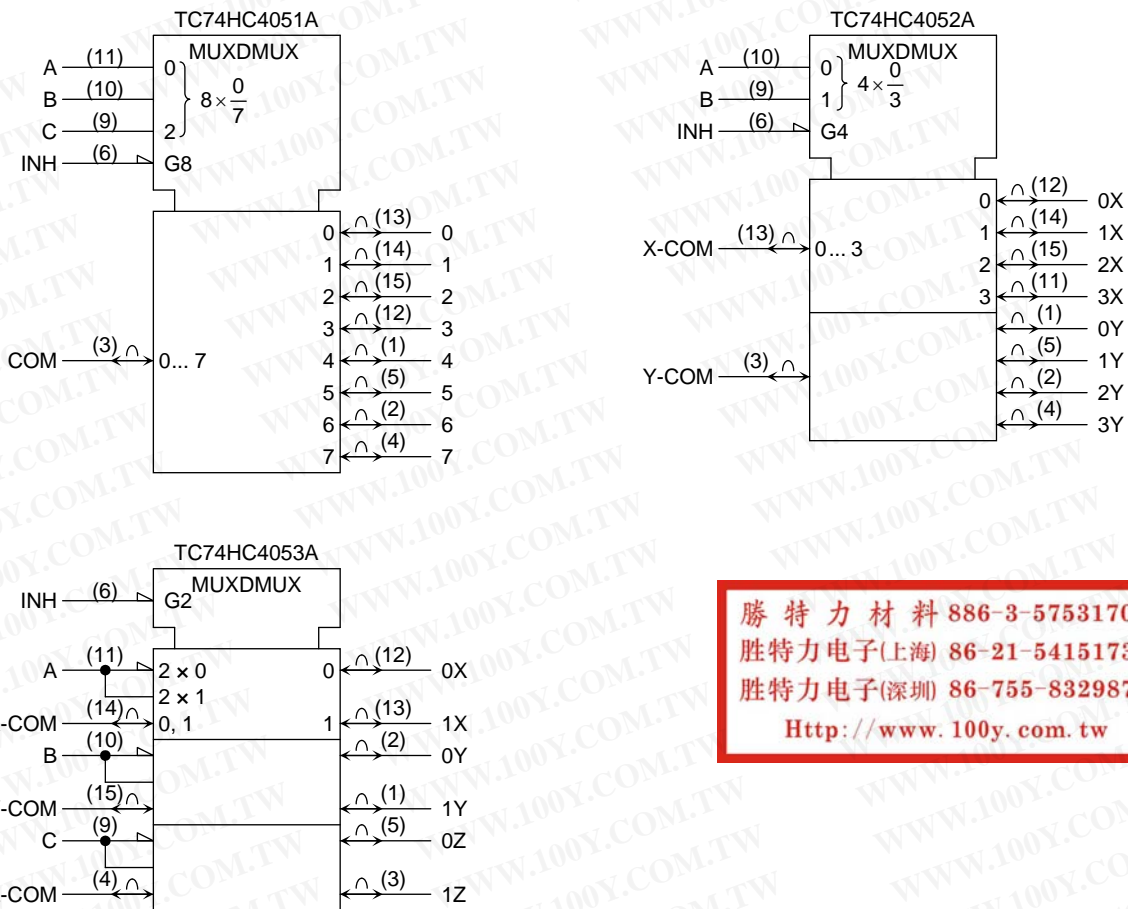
TC74HC4051A

MUXDMUX

A (11) 0
B (10) $8 \times \frac{0}{7}$
C (9) 2
INH (6) G8

0 (13) 0
1 (14) 1
2 (15) 2
3 (12) 3
COM (3) 0... 7
4 (1) 4
5 (5) 5
6 (2) 6
7 (4) 7

TC74HC4052A

MUXDMUX

A (10) 0
B (9) 1 $4 \times \frac{0}{3}$
INH (6) G4

0 (12) 0X
1 (14) 1X
X-COM (13) 0... 3
2 (15) 2X
3 (11) 3X
(1) 0Y
(5) 1Y
Y-COM (3)
(2) 2Y
(4) 3Y

TC74HC4053A

INH (6) G2 MUXDMUX

A (11) 2 × 0
2 × 1
0 (12) 0X
-COM (14) 0, 1
1 (13) 1X
B (10)
(2) 0Y
-COM (15)
(1) 1Y
C (9)
(5) 0Z
-COM (4)
(3) 1Z

勝 特 力 材 料 886-3-5753170
胜特力电子(上海) 86-21-5415173
胜特力电子(深圳) 86-755-832987
Http://www.100y.com.tw

WWW.100Y.COM.TW